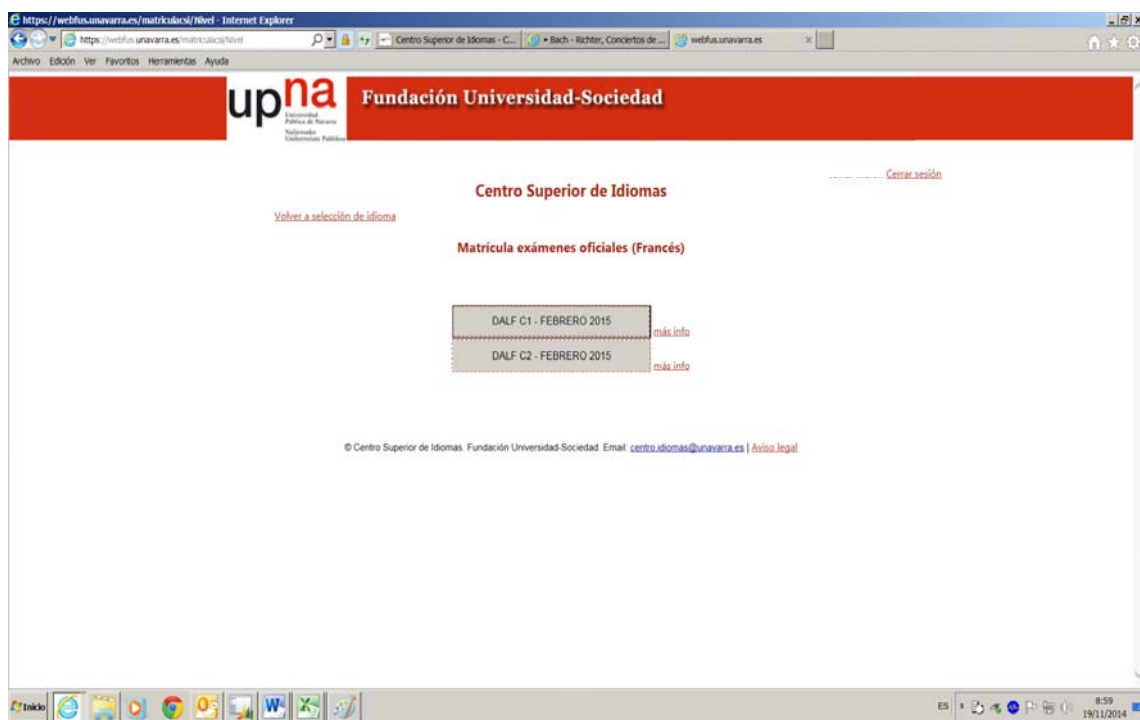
https://webfus.unavarra.es/matriculacsi/Nivel - Internet Explorer

https://webfus.unavarra.es/matriculacsi/Nivel

Centro Superior de Idiomas - C...

• Bach - Richter, Conciertos de ...

webfus.unavarra.es

Archivo Edición Ver Favoritos Herramientas Ayuda

upna Universidad Pública de Navarra Nafarroako Unibertsitate Publikoa

Fundación Universidad-Sociedad

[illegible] Cerrar sesión

Centro Superior de Idiomas

Volver a selección de idioma

Matrícula exámenes oficiales (Francés)

DALF C1 - FEBRERO 2015 más info

DALF C2 - FEBRERO 2015 más info

© Centro Superior de Idiomas. Fundación Universidad-Sociedad. Email: centro.idiomas@unavarra.es | Aviso legal

Inicio

ES 8:59 19/11/2014